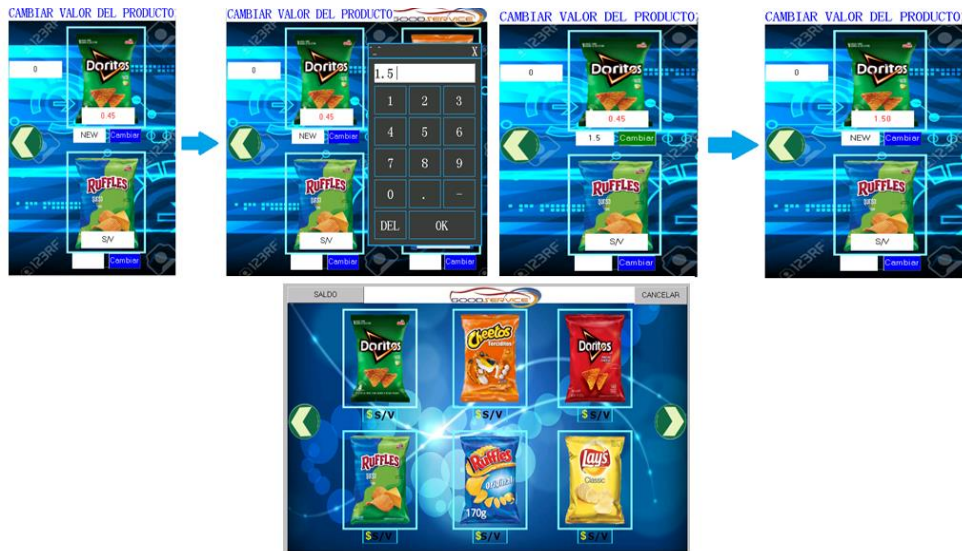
CAMBIAR VALOR DEL PRODUCTO

0

Doritos

0.45

NEW Cambiar

RUFFLES

S/V

Cambiar

CAMBIAR VALOR DEL PRODUCTO

0

Doritos

0.45

NEW Cambiar

RUFFLES

S/V

Cambiar

X

1.5

| 1 | 2 | 3 |
|---|---|---|
| 4 | 5 | 6 |
| 7 | 8 | 9 |
| 0 | . | - |
| DEL | OK | |

CAMBIAR VALOR DEL PRODUCTO

0

Doritos

0.45

1.5 Cambiar

RUFFLES

S/V

Cambiar

CAMBIAR VALOR DEL PRODUCTO

0

Doritos

1.50

NEW Cambiar

RUFFLES

S/V

Cambiar

SALDO

GOOD SERVICE

CANCELAR

Doritos

$S/V

Cheetos

$S/V

Doritos

$S/V

RUFFLES

$S/V

Ruffles

170g

$S/V

Lay's Classic

$S/V